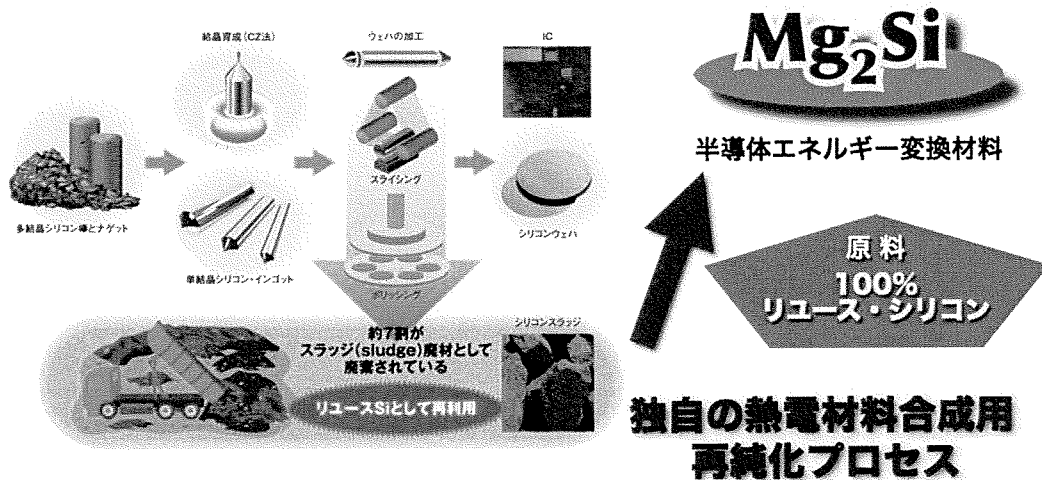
結晶育成(CZ法)

ウェハの加工

IC

多結晶シリコン棒とナゲット

単結晶シリコン・インゴット

スライシング

シリコンウェハ

ポリシング

約7割が
スラッジ(sludge)廃材として
廃棄されている

シリコンスラッジ

リユースSiとして再利用

$Mg_2Si$

半導体エネルギー変換材料

原料
100%
リユース・シリコン

独自の熱電材料合成用
再純化プロセス